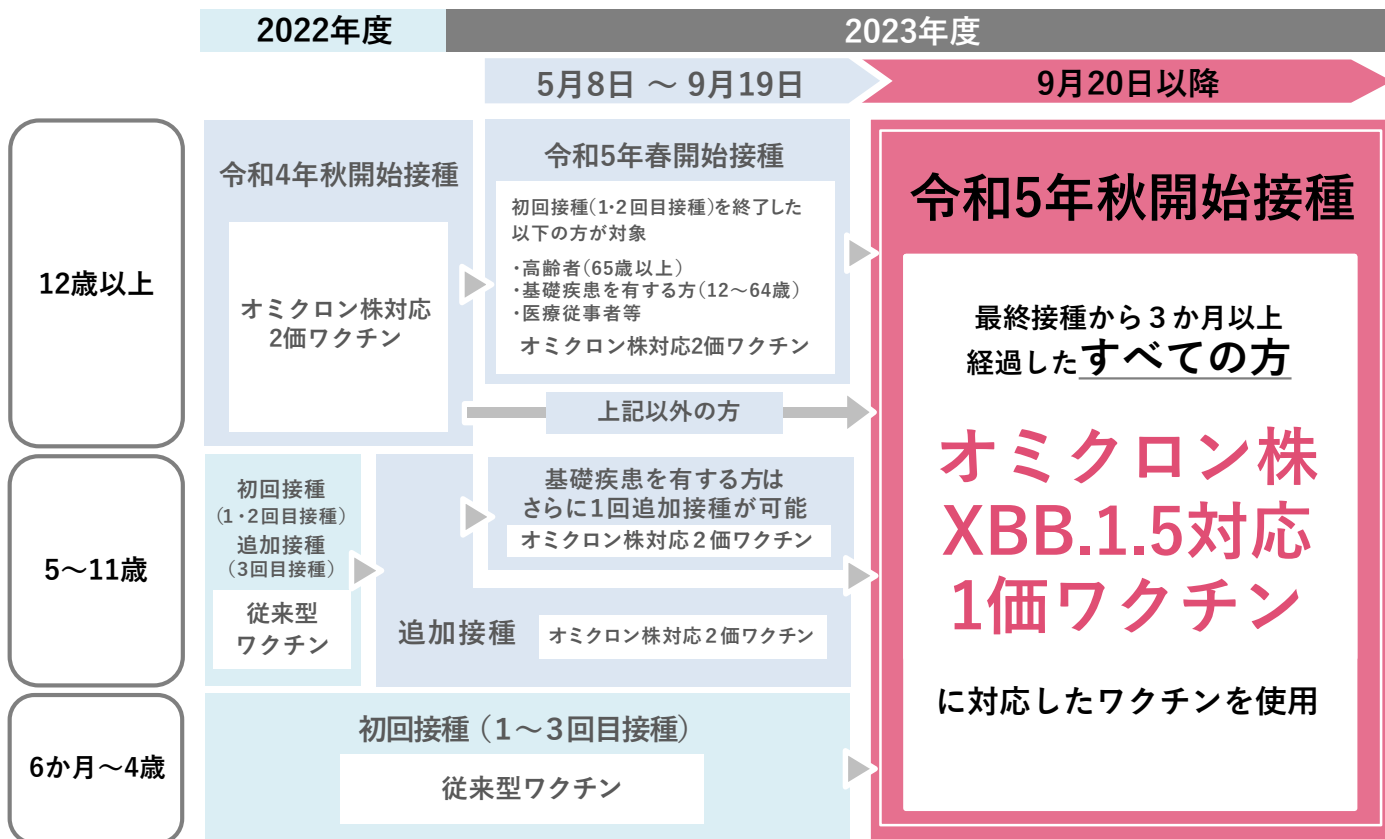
2022年度

2023年度

5月8日 〜 9月19日

9月20日以降

12歳以上

令和4年秋開始接種

オミクロン株対応
2価ワクチン

令和5年春開始接種

初回接種(1･2回目接種)を終了した以下の方が対象

･高齢者(65歳以上)
･基礎疾患を有する方(12〜64歳)
･医療従事者等

オミクロン株対応2価ワクチン

上記以外の方

令和5年秋開始接種

最終接種から３か月以上
経過したすべての方

オミクロン株
XBB.1.5対応
1価ワクチン

に対応したワクチンを使用

5〜11歳

初回接種
(1･2回目接種)
追加接種
(3回目接種)

従来型
ワクチン

基礎疾患を有する方は
さらに1回追加接種が可能

オミクロン株対応２価ワクチン

追加接種

オミクロン株対応２価ワクチン

6か月〜4歳

初回接種 (1〜3回目接種)

従来型ワクチン